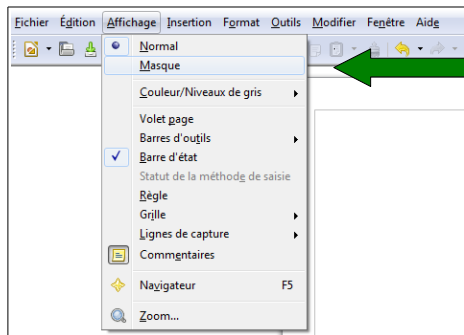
Fichier Édition Affichage Insertion Format Outils Modifier Fenêtre Aide

Normal
Masque
Couleur/Niveaux de gris
Volet page
Barres d'outils
Barre d'état
Statut de la méthode de saisie
Règle
Grille
Lignes de capture
Commentaires
Navigateur F5
Zoom...